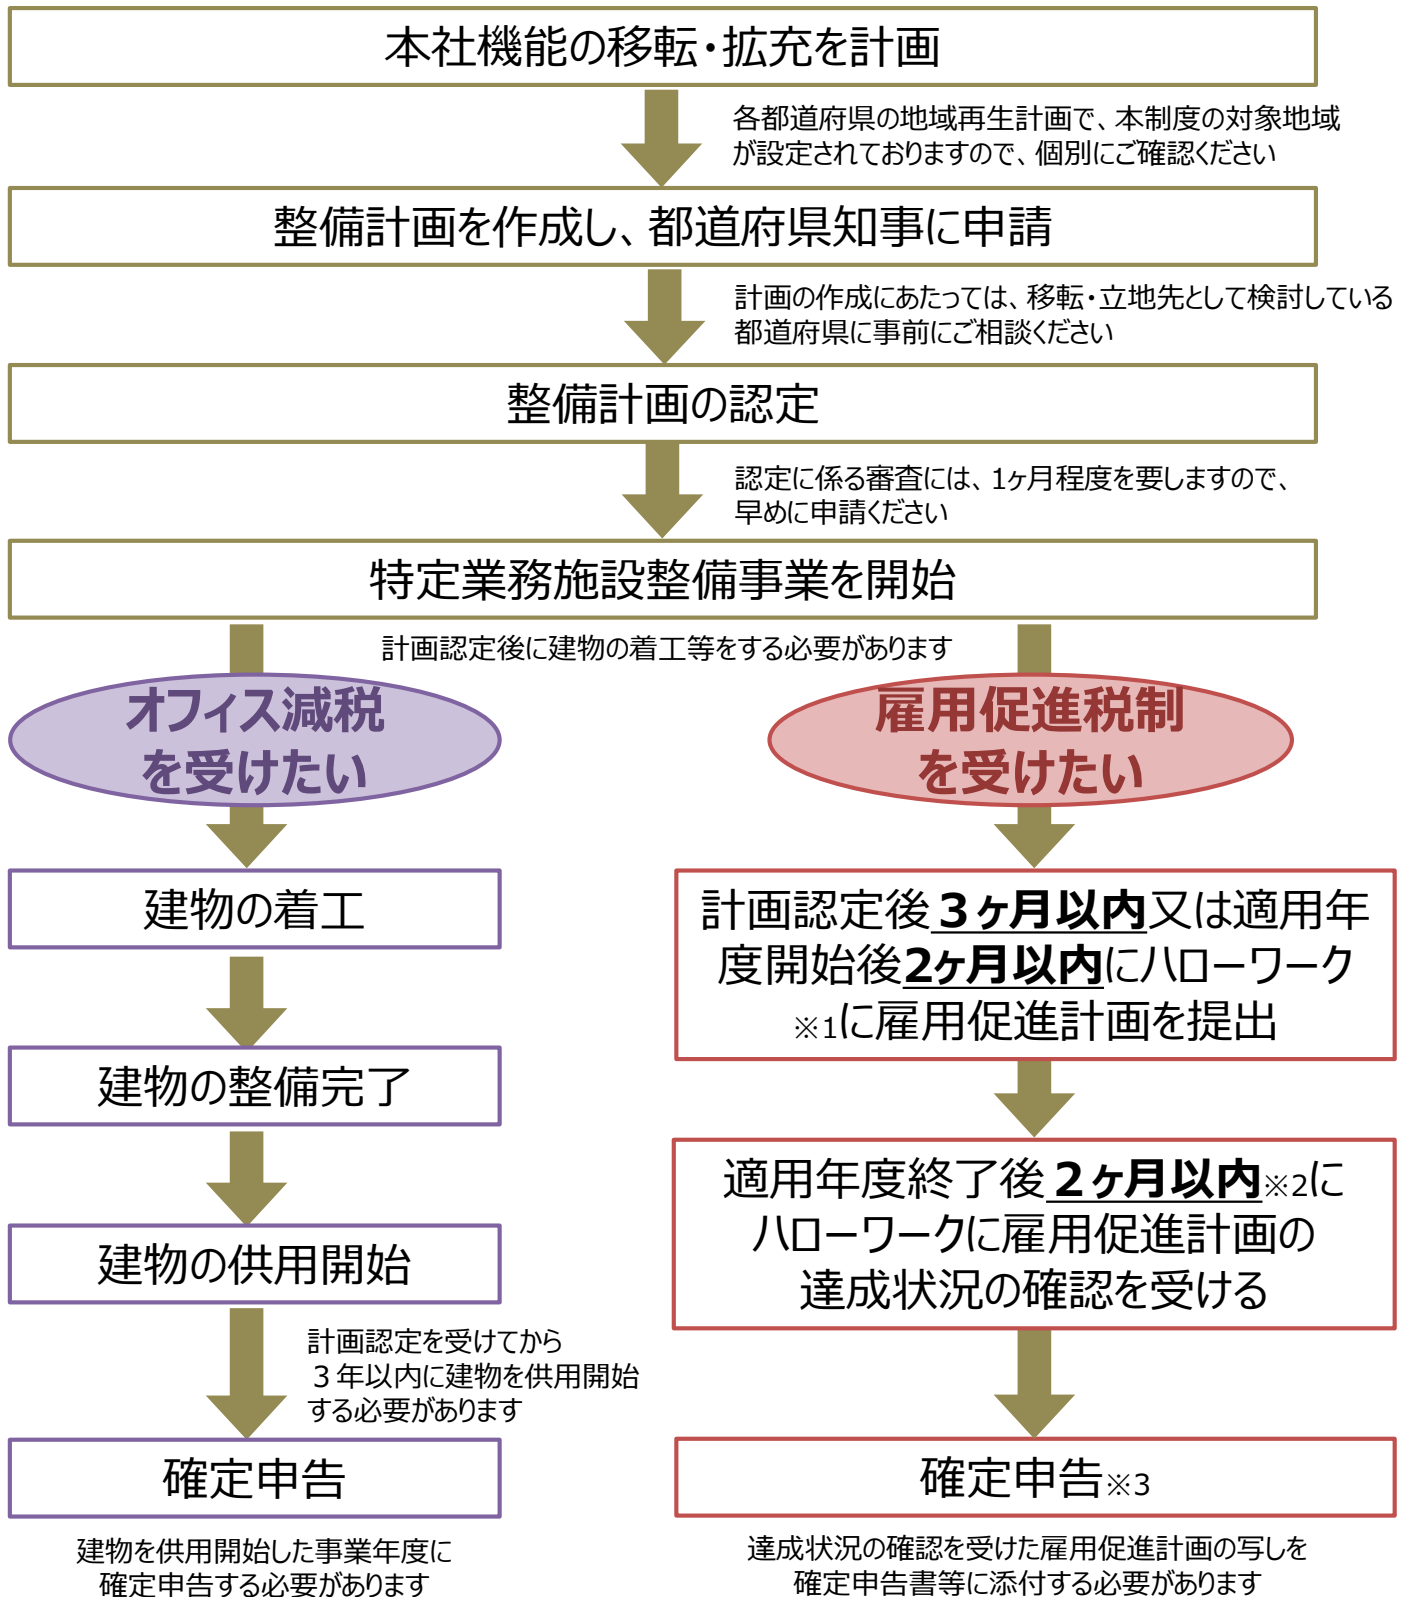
本社機能の移転・拡充を計画

各都道府県の地域再生計画で、本制度の対象地域が設定されておりますので、個別にご確認ください

整備計画を作成し、都道府県知事に申請

計画の作成にあたっては、移転・立地先として検討している都道府県に事前にご相談ください

整備計画の認定

認定に係る審査には、1ヶ月程度を要しますので、早めに申請ください

特定業務施設整備事業を開始

計画認定後に建物の着工等をする必要があります

オフィス減税を受けたい

建物の着工

建物の整備完了

建物の供用開始

計画認定を受けてから３年以内に建物を供用開始する必要があります

確定申告

建物を供用開始した事業年度に確定申告する必要があります

雇用促進税制を受けたい

計画認定後３ヶ月以内又は適用年度開始後2ヶ月以内にハローワーク※1に雇用促進計画を提出

適用年度終了後２ヶ月以内※2にハローワークに雇用促進計画の達成状況の確認を受ける

確定申告※3

達成状況の確認を受けた雇用促進計画の写しを確定申告書等に添付する必要があります